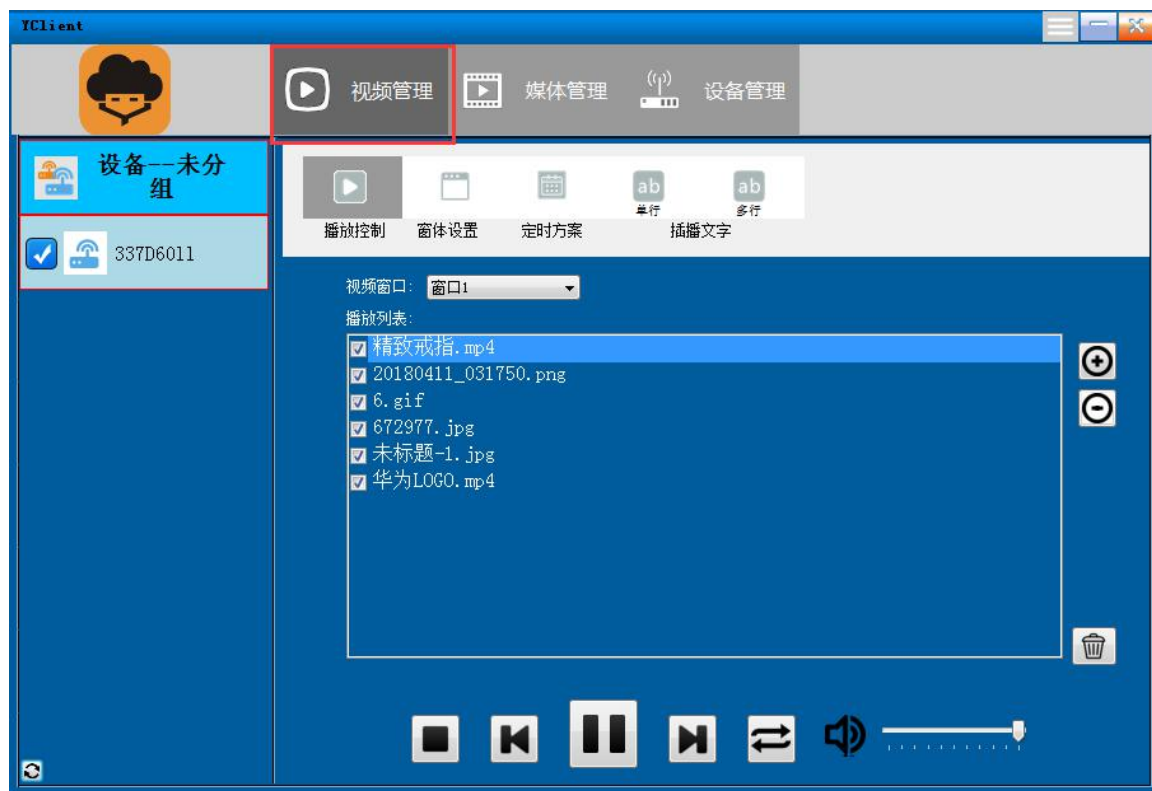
YClient

视频管理 媒体管理 设备管理

设备--未分组

337D6011

播放控制 窗体设置 定时方案 ab 单行 ab 多行 插播文字

视频窗口: 窗口1

播放列表:

精致戒指.mp4
20180411_031750.png
6.gif
672977.jpg
未标题-1.jpg
华为LOGO.mp4